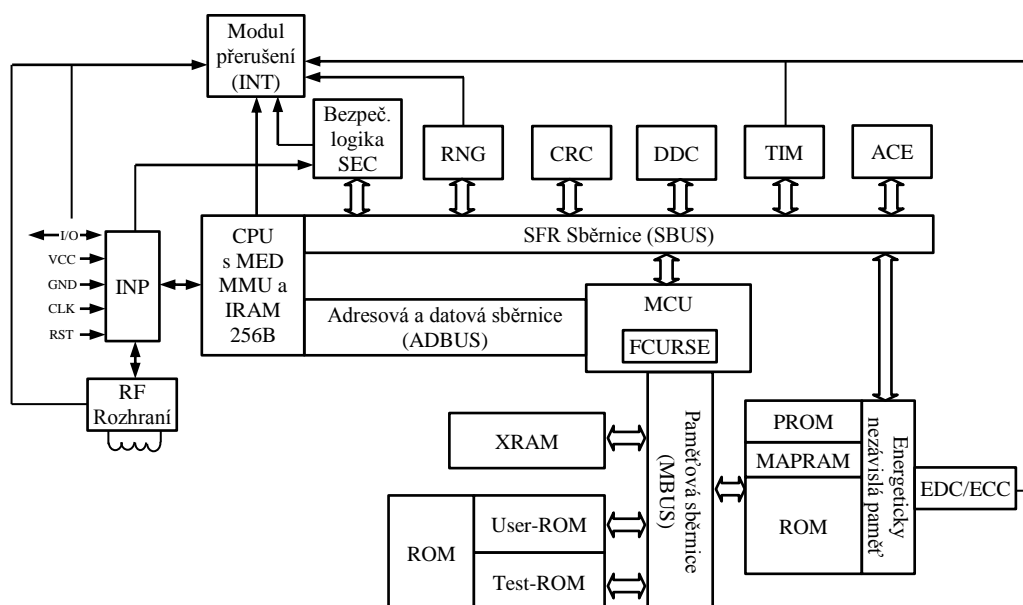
Modul přerušení (INT)

Bezpeč. logika SEC

RNG

CRC

DDC

TIM

ACE

I/O

VCC

GND

CLK

RST

INP

CPU s MED MMU a IRAM 256B

SFR Sběrnice (SBUS)

MCU

Adresová a datová sběrnice (ADBUS)

FCURSE

RF Rozhraní

XRAM

Paměťová sběrnice (MBUS)

PROM

MAPRAM

ROM

Energeticky nezávislá paměť

EDC/ECC

ROM

User-ROM

Test-ROM